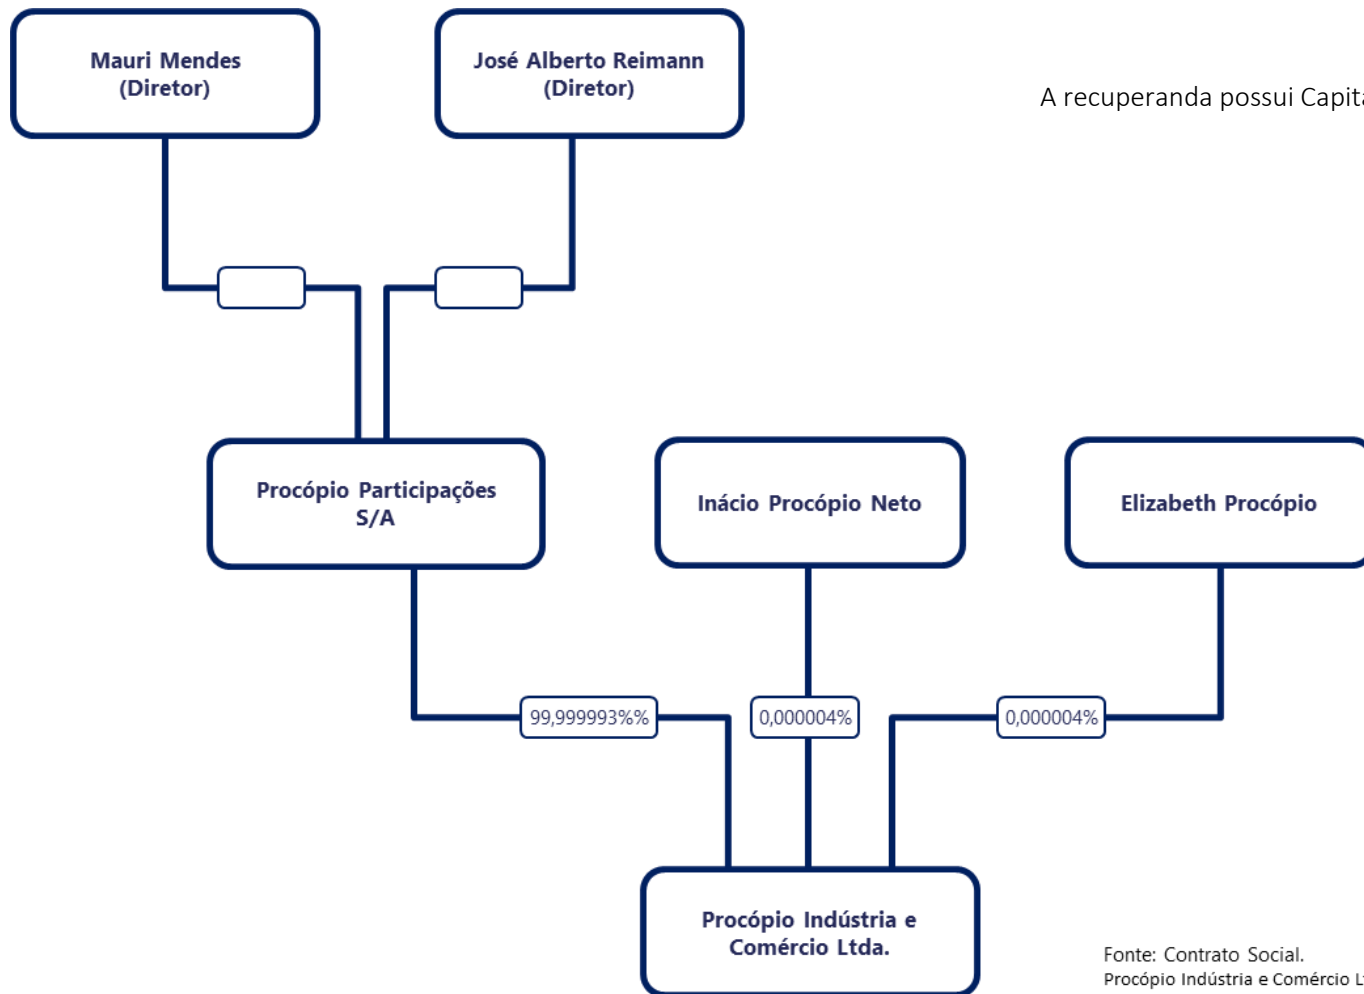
Mauri Mendes
(Diretor)

José Alberto Reimann
(Diretor)

A recuperanda possui Capit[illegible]

Procópio Participações S/A

Inácio Procópio Neto

Elizabeth Procópio

99,999993%%

0,000004%

0,000004%

Procópio Indústria e Comércio Ltda.

Fonte: Contrato Social.
Procópio Indústria e Comércio L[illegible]